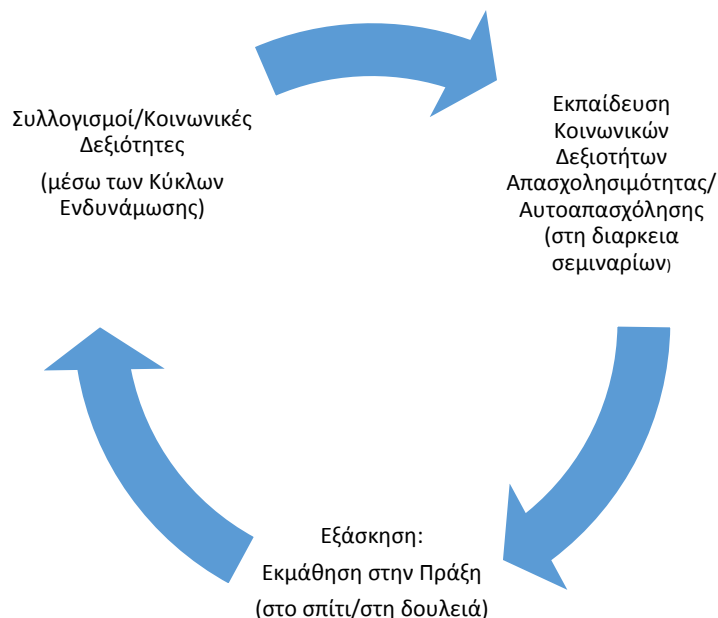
Συλλογισμοί/Κοινωνικές Δεξιότητες

(μέσω των Κύκλων Ενδυνάμωσης)

Εκπαίδευση Κοινωνικών Δεξιοτήτων Απασχολησιμότητας/ Αυτοαπασχόλησης (στη διαρκεια σεμιναρίων)

Εξάσκηση:

Εκμάθηση στην Πράξη

(στο σπίτι/στη δουλειά)